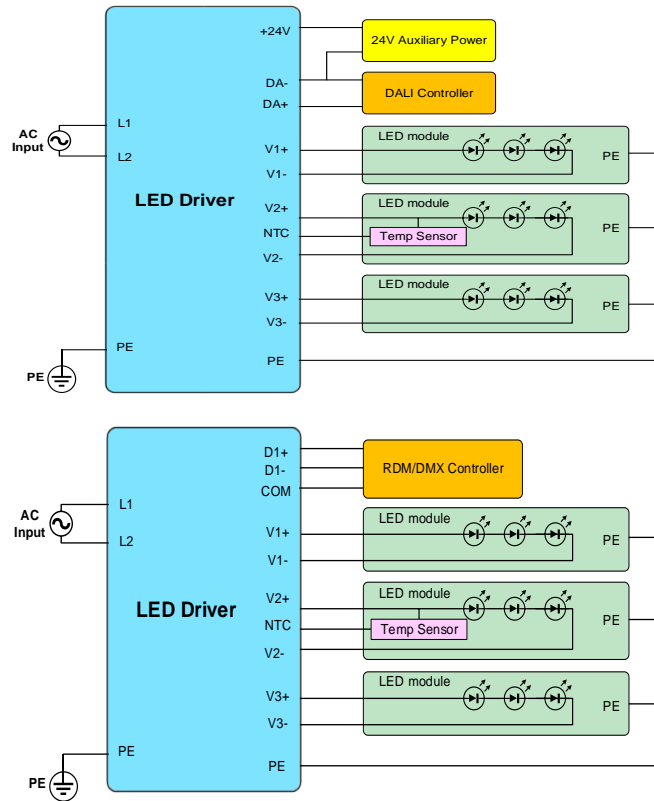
+24V
24V Auxiliary Power
DA-
DA+
DALI Controller
AC Input
L1
L2
V1+
V1-
LED module
PE
LED Driver
V2+
NTC
V2-
LED module
Temp Sensor
PE
V3+
V3-
LED module
PE
PE
PE
PE

D1+
D1-
COM
RDM/DMX Controller
AC Input
L1
L2
V1+
V1-
LED module
PE
LED Driver
V2+
NTC
V2-
LED module
Temp Sensor
PE
V3+
V3-
LED module
PE
PE
PE
PE